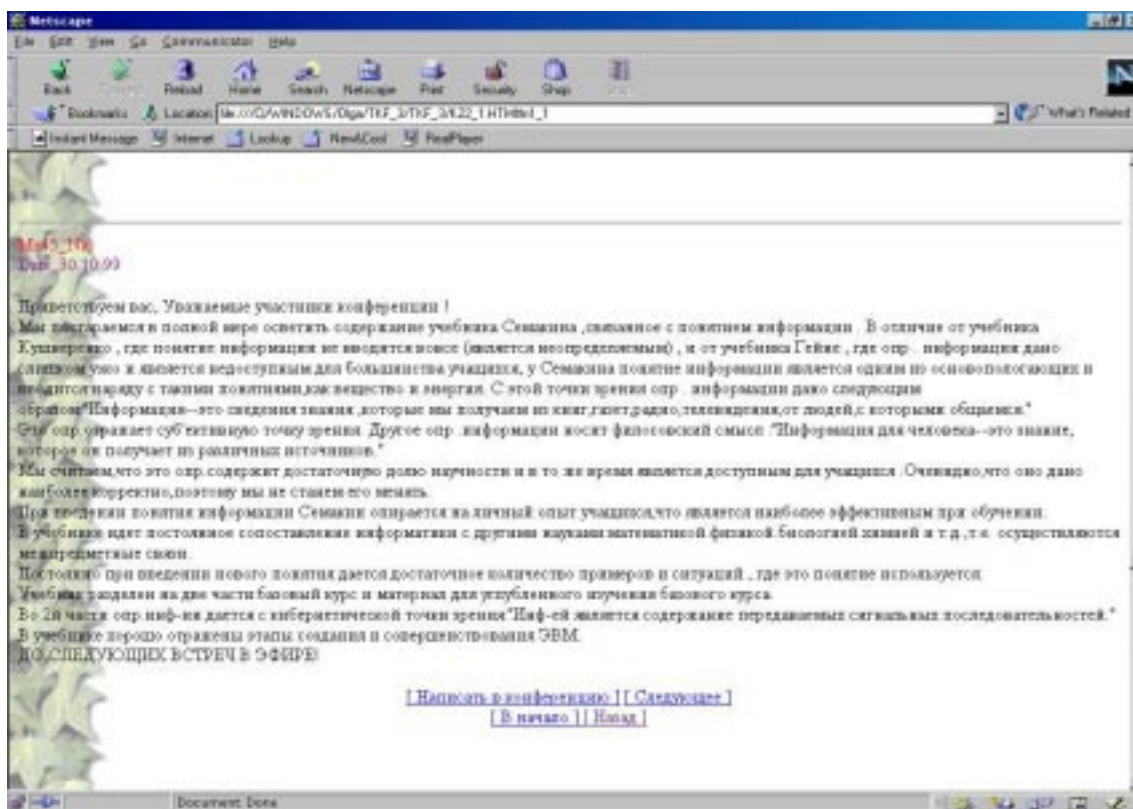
Netscape

File Edit View Go Communicator Help

Back Forward Reload Home Search Netscape Print Security Shop Stop

Bookmarks Location: file:///D|/WINDOWS/Olga/TKF_3/TKF_3/K22_1.HTM#n1_1 What's Related

Instant Message Internet Lookup New&Cool RealPlayer

Ms43_106
Date 30.10.99

Приветствуем вас, Уважаемые участники конференции !
Мы постараемся в полной мере осветить содержание учебника Семакина ,связанное с понятием информации . В отличие от учебника Кушниренко , где понятие информации не вводится вовсе (является неопределяемым) , и от учебника Гейне , где опр . информации дано слишком узко и является недоступным для большинства учащихся, у Семакина понятие информации является одним из основополагающих и вводится наряду с такими понятиями,как вещество и энергия. С этой точки зрения опр . информации дано следующим образом:"Информация--это сведения знания ,которые мы получаем из книг,газет,радио,телевидения,от людей,с которыми общаемся."
Это опр. отражает субъективную точку зрения. Другое опр .информации носит философский смысл :"Информация для человека--это знание, которое он получает из различных источников."
Мы считаем,что это опр. содержит достаточную долю научности и в то же время является доступным для учащихся . Очевидно,что оно дано наиболее корректно,поэтому мы не станем его менять.
При введении понятия информации Семакин опирается на личный опыт учащихся,что является наиболее эффективным при обучении.
В учебнике идет постоянное сопоставление информатики с другими науками математикой физикой биологией химией и т.д.,т.е. осуществляются межпредметные связи.
Постоянно при введении нового понятия дается достаточное количество примеров и ситуаций , где это понятие используется.
Учебник разделен на две части базовый курс и материал для углубленного изучения базового курса.
Во 2й части опр. инф-ии дается с кибернетической точки зрения"Инф-ей является содержание передаваемых сигнальных последовательностей."
В учебнике хорошо отражены этапы создания и совершенствования ЭВМ.
ДО СЛЕДУЮЩИХ ВСТРЕЧ В ЭФИРЕ!

[ Написать в конференцию ] [ Следующее ]
[ В начало ] [ Назад ]

Document: Done